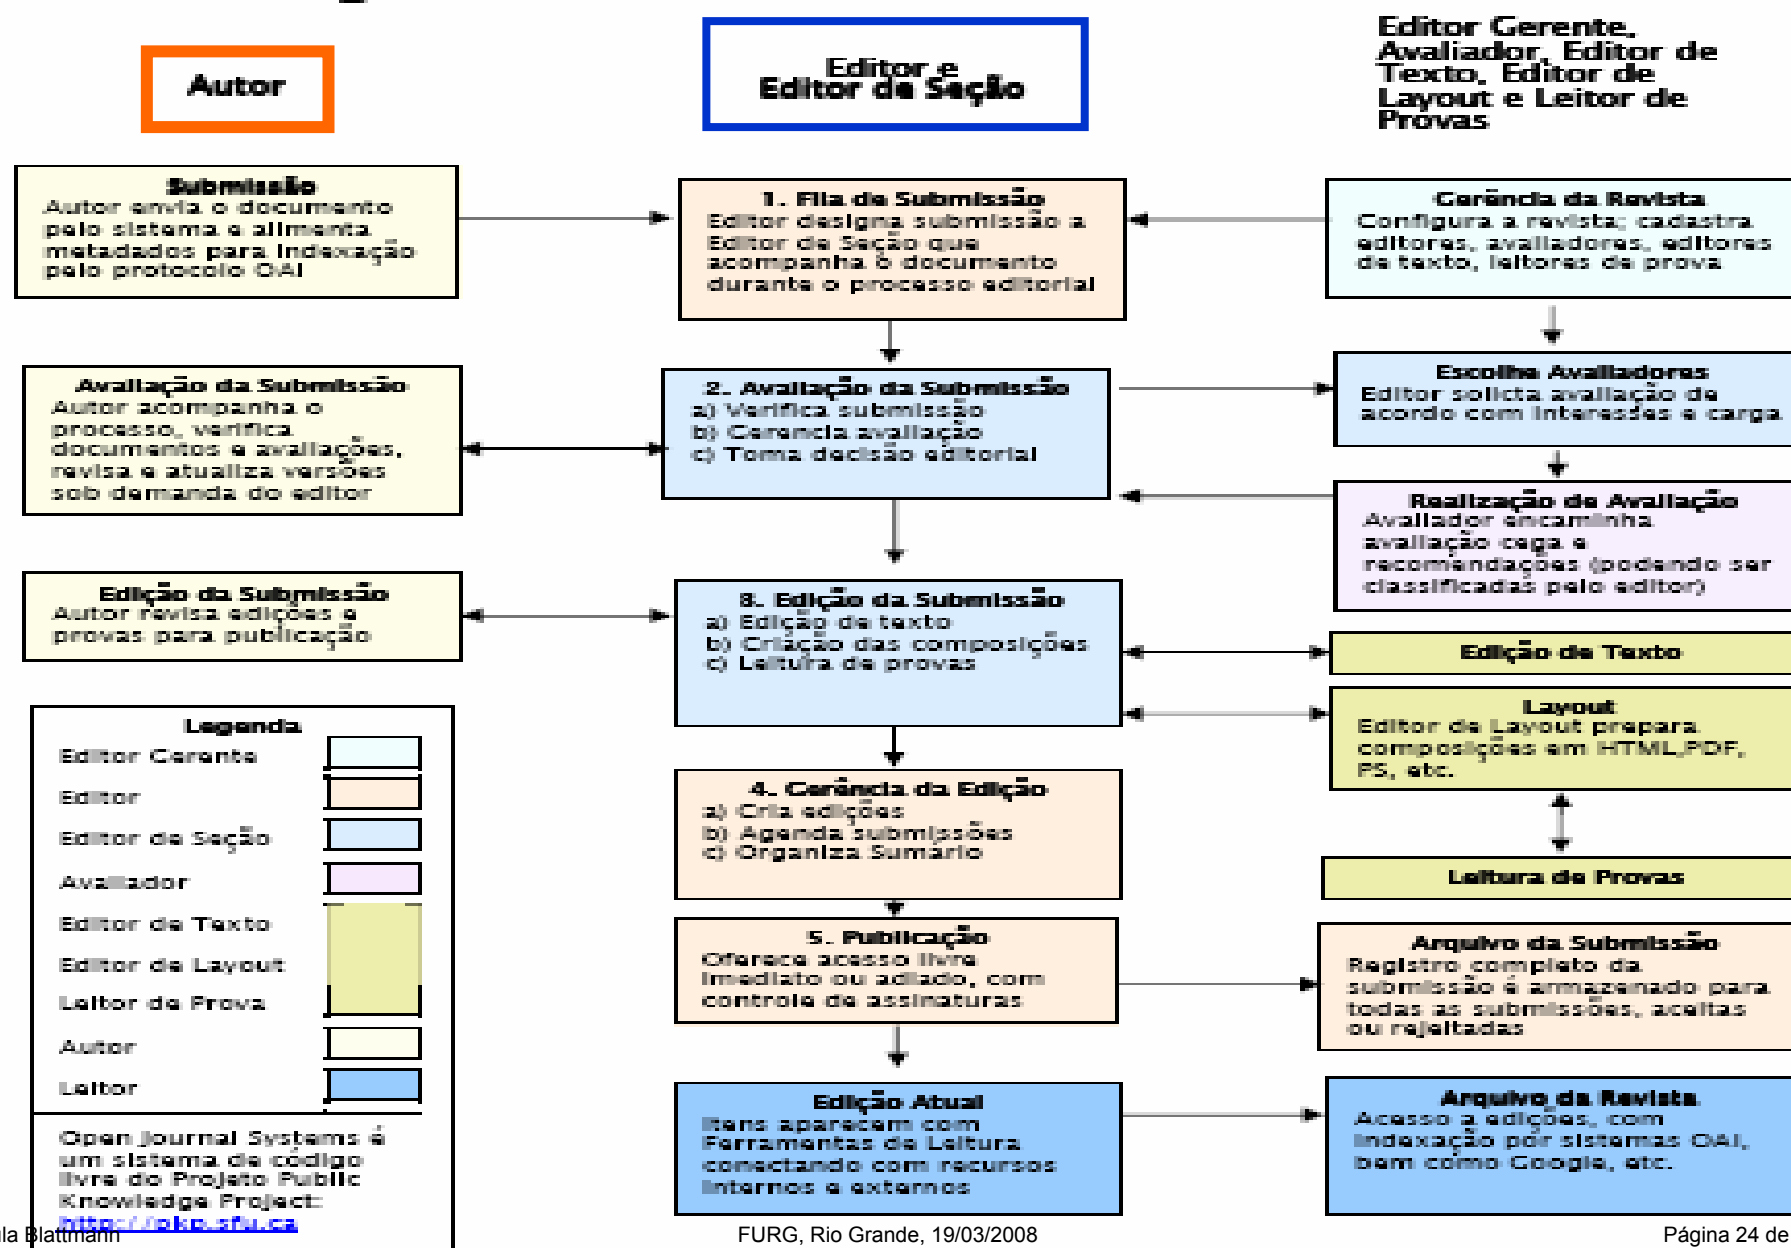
Autor

Editor e Editor de Seção

Editor Gerente, Avaliador, Editor de Texto, Editor de Layout e Leitor de Provas

Submissão
Autor envia o documento pelo sistema e alimenta metadados para indexação pelo protocolo OAI

1. Fila de Submissão
Editor designa submissão a Editor de Seção que acompanha o documento durante o processo editorial

Gerência da Revista
Configura a revista; cadastra editores, avaliadores, editores de texto, leitores de prova

Avaliação da Submissão
Autor acompanha o processo, verifica documentos e avaliações, revisa e atualiza versões sob demanda do editor

2. Avaliação da Submissão
a) Verifica submissão
b) Gerencia avaliação
c) Toma decisão editorial

Escolha Avaliadores
Editor solicita avaliação de acordo com interesses e carga

Realização de Avaliação
Avaliador encaminha avaliação cega e recomendações (podendo ser classificadas pelo editor)

Edição da Submissão
Autor revisa edições e provas para publicação

3. Edição da Submissão
a) Edição de texto
b) Criação das composições
c) Leitura de provas

Edição de Texto

Layout
Editor de Layout prepara composições em HTML,PDF, PS, etc.

Leitura de Provas

Legenda
Editor Gerente
Editor
Editor de Seção
Avaliador
Editor de Texto
Editor de Layout
Leitor de Prova
Autor
Leitor

Open Journal Systems é um sistema de código livre do Projeto Public Knowledge Project: http://pkp.sfu.ca

4. Gerência da Edição
a) Cria edições
b) Agenda submissões
c) Organiza Sumário

5. Publicação
Oferece acesso livre imediato ou adiado, com controle de assinaturas

Arquivo da Submissão
Registro completo da submissão é armazenado para todas as submissões, aceitas ou rejeitadas

Edição Atual
Itens aparecem com Ferramentas de Leitura conectando com recursos internos e externos

Arquivo da Revista
Acesso a edições, com indexação por sistemas OAI, bem como Google, etc.

ila Blattmann

FURG, Rio Grande, 19/03/2008

Página 24 de